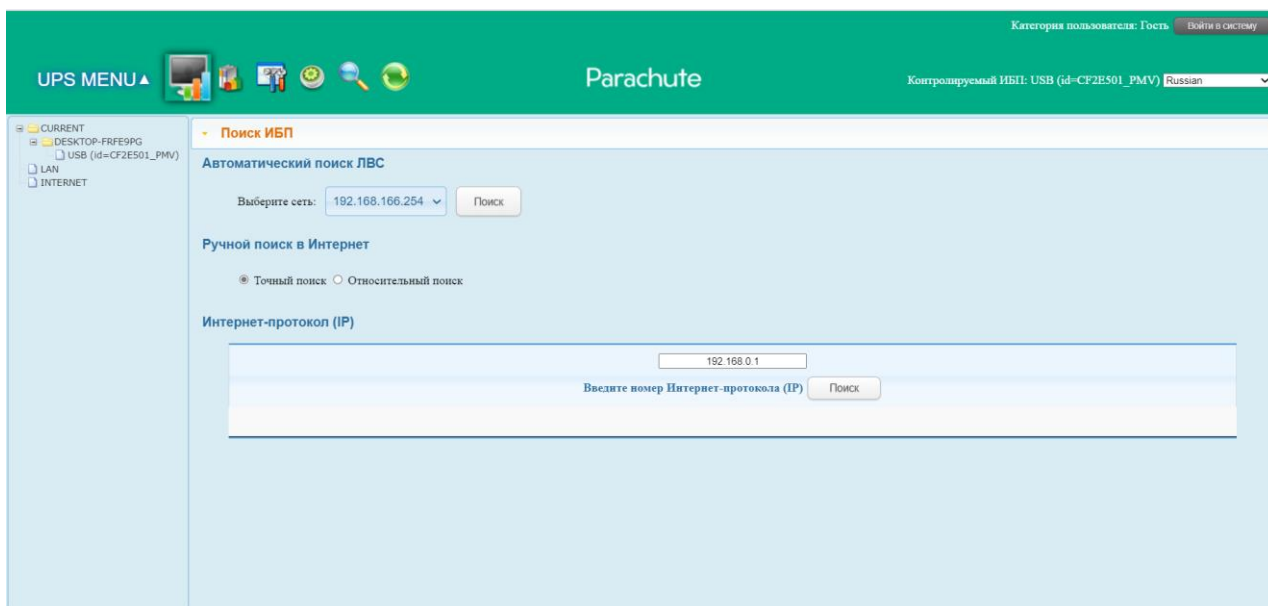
Категория пользователя: Гость Войти в систему

UPS MENU▲

Parachute

Контролируемый ИБП: USB (id=CF2E501_PMV) Russian

CURRENT
DESKTOP-FRFE9PG
USB (id=CF2E501_PMV)
LAN
INTERNET

Поиск ИБП

Автоматический поиск ЛВС

Выберите сеть: 192.168.166.254 Поиск

Ручной поиск в Интернет

Точный поиск Относительный поиск

Интернет-протокол (IP)

192.168.0.1

Введите номер Интернет-протокола (IP) Поиск